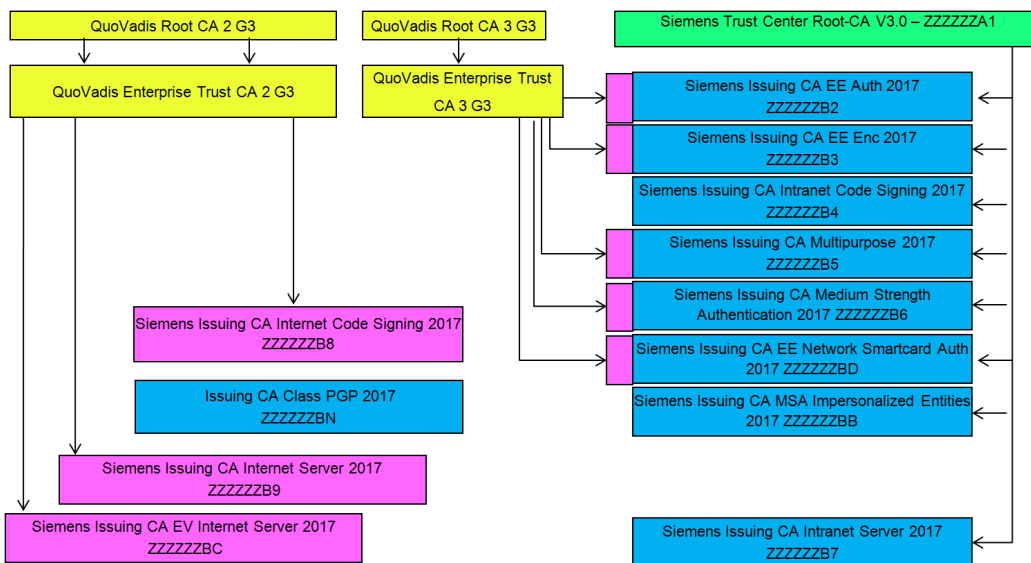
QuoVadis Root CA 2 G3

QuoVadis Root CA 3 G3

Siemens Trust Center Root-CA V3.0 – ZZZZZZA1

QuoVadis Enterprise Trust CA 2 G3

QuoVadis Enterprise Trust CA 3 G3

Siemens Issuing CA EE Auth 2017 ZZZZZZB2

Siemens Issuing CA EE Enc 2017 ZZZZZZB3

Siemens Issuing CA Intranet Code Signing 2017 ZZZZZZB4

Siemens Issuing CA Multipurpose 2017 ZZZZZZB5

Siemens Issuing CA Medium Strength Authentication 2017 ZZZZZZB6

Siemens Issuing CA Internet Code Signing 2017 ZZZZZZB8

Siemens Issuing CA EE Network Smartcard Auth 2017 ZZZZZZBD

Issuing CA Class PGP 2017 ZZZZZZBN

Siemens Issuing CA MSA Impersonalized Entities 2017 ZZZZZZBB

Siemens Issuing CA Internet Server 2017 ZZZZZZB9

Siemens Issuing CA EV Internet Server 2017 ZZZZZZBC

Siemens Issuing CA Intranet Server 2017 ZZZZZZB7